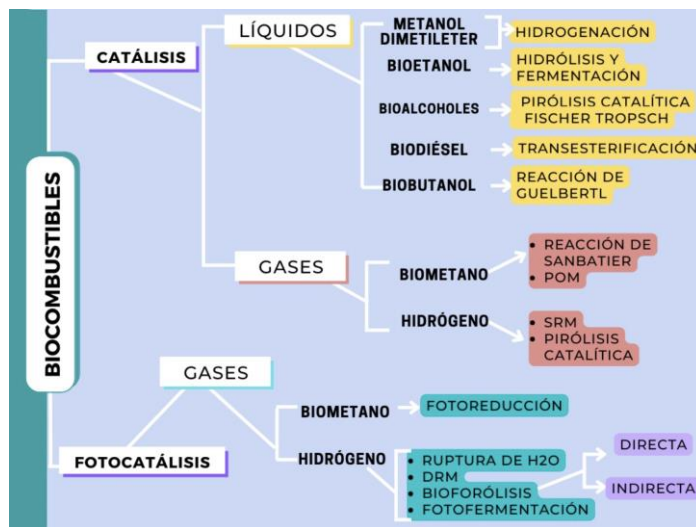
BIOCOMBUSTIBLES

CATÁLISIS

LÍQUIDOS

METANOL DIMETILETER

HIDROGENACIÓN

BIOETANOL

HIDRÓLISIS Y FERMENTACIÓN

BIOALCOHOLES

PIRÓLISIS CATALÍTICA FISCHER TROPSCH

BIODIÉSEL

TRANSESTERIFICACIÓN

BIOBUTANOL

REACCIÓN DE GUELBERTL

GASES

BIOMETANO

• REACCIÓN DE SANBATIER
• POM

HIDRÓGENO

• SRM
• PIRÓLISIS CATALÍTICA

FOTOCATÁLISIS

GASES

BIOMETANO

FOTOREDUCCIÓN

HIDRÓGENO

• RUPTURA DE H2O
• DRM
• BIOFORÓLISIS
• FOTOFERMENTACIÓN

DIRECTA

INDIRECTA